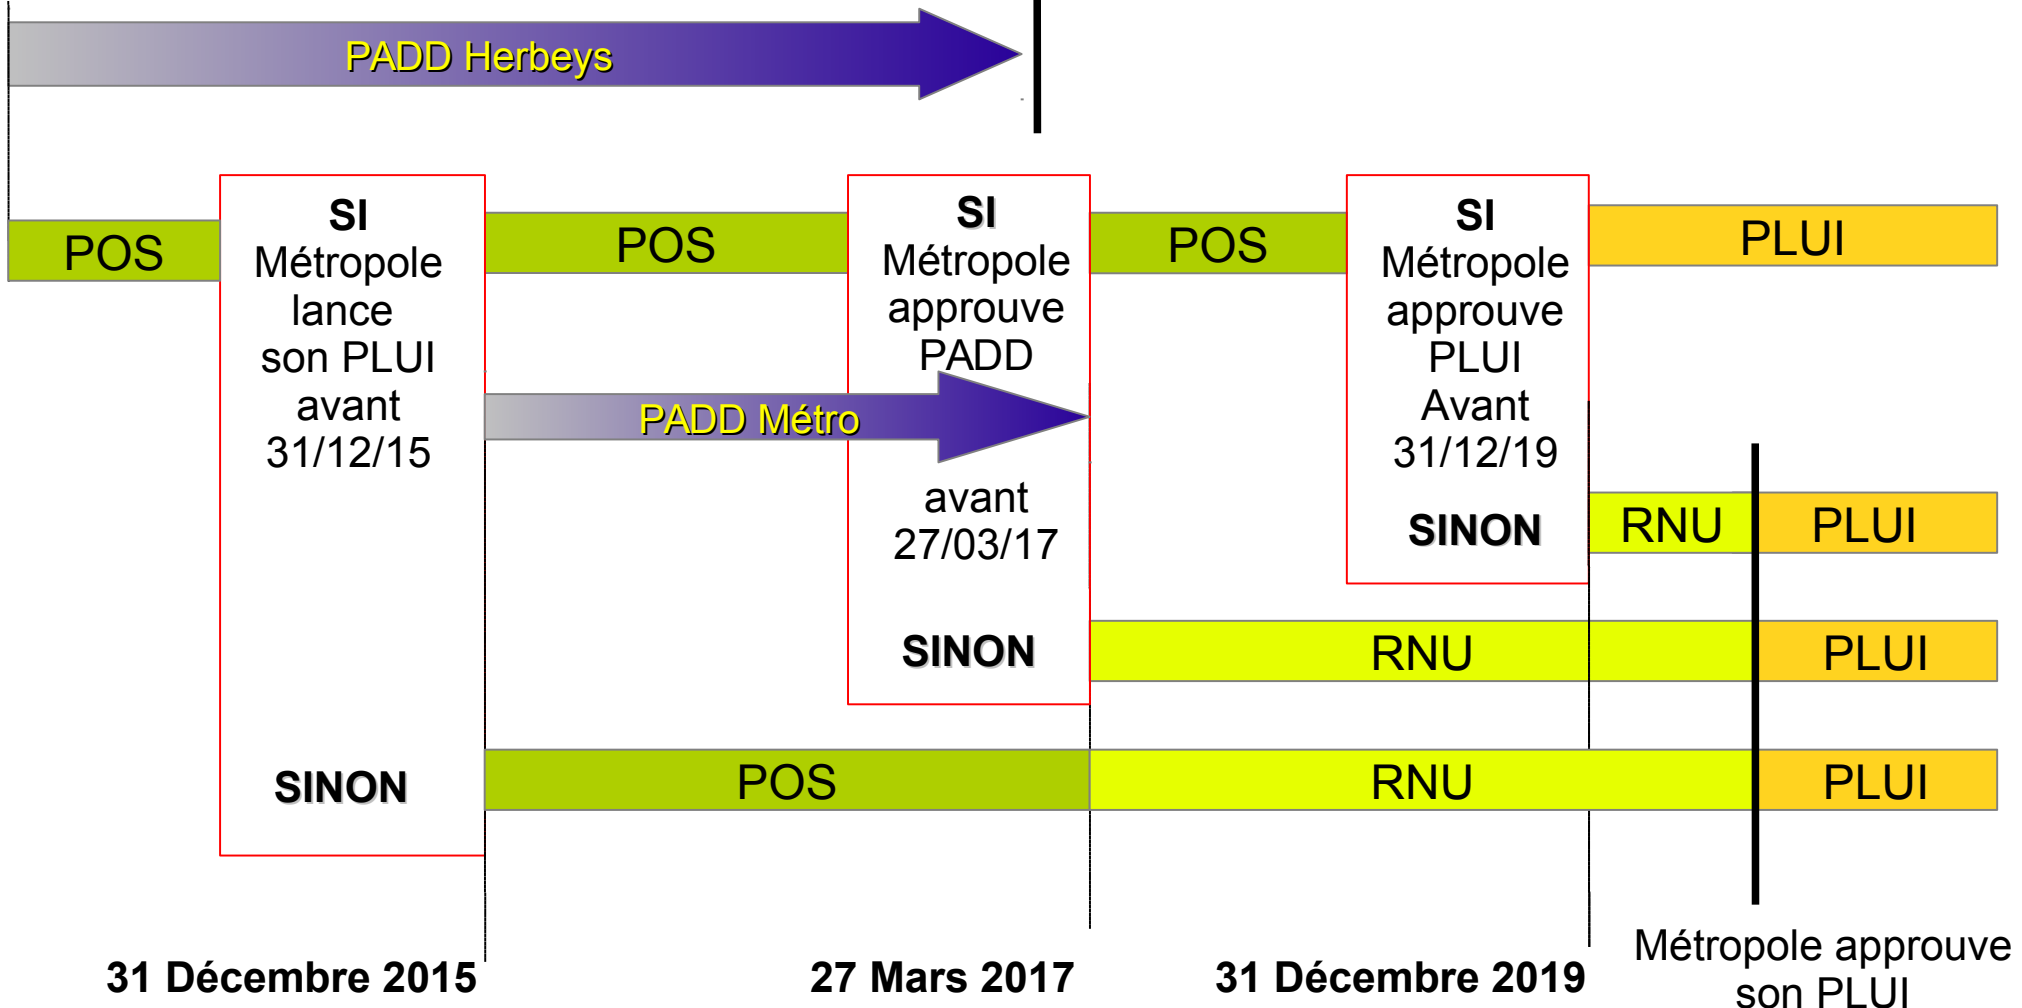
PADD Herbeys

POS

SI
Métropole
lance
son PLUI
avant
31/12/15

SINON

POS

SI
Métropole
approuve
PADD

PADD Métro

avant
27/03/17

SINON

POS

SI
Métropole
approuve
PLUI
Avant
31/12/19

SINON

PLUI

RNU

PLUI

RNU

PLUI

POS

RNU

PLUI

31 Décembre 2015

27 Mars 2017

31 Décembre 2019

Métropole approuve son PLUI